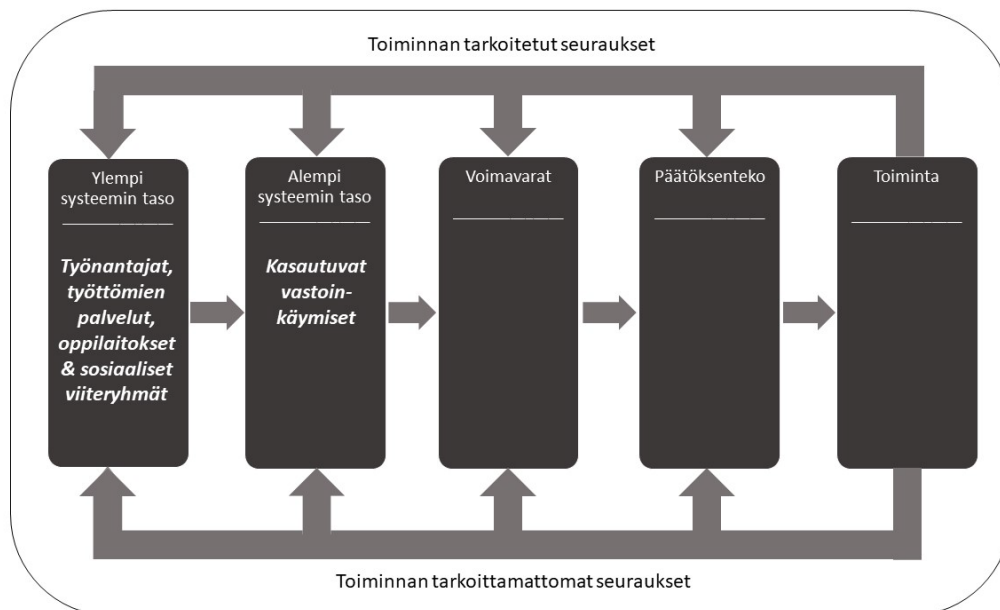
Toiminnan tarkoitetut seuraukset

Ylempi systeemin taso

Työnantajat, työttömien palvelut, oppilaitokset & sosiaaliset viiteryhmät

Alempi systeemin taso

Kasautuvat vastoinkäymiset

Voimavarat

Päätöksenteko

Toiminta

Toiminnan tarkoittamattomat seuraukset